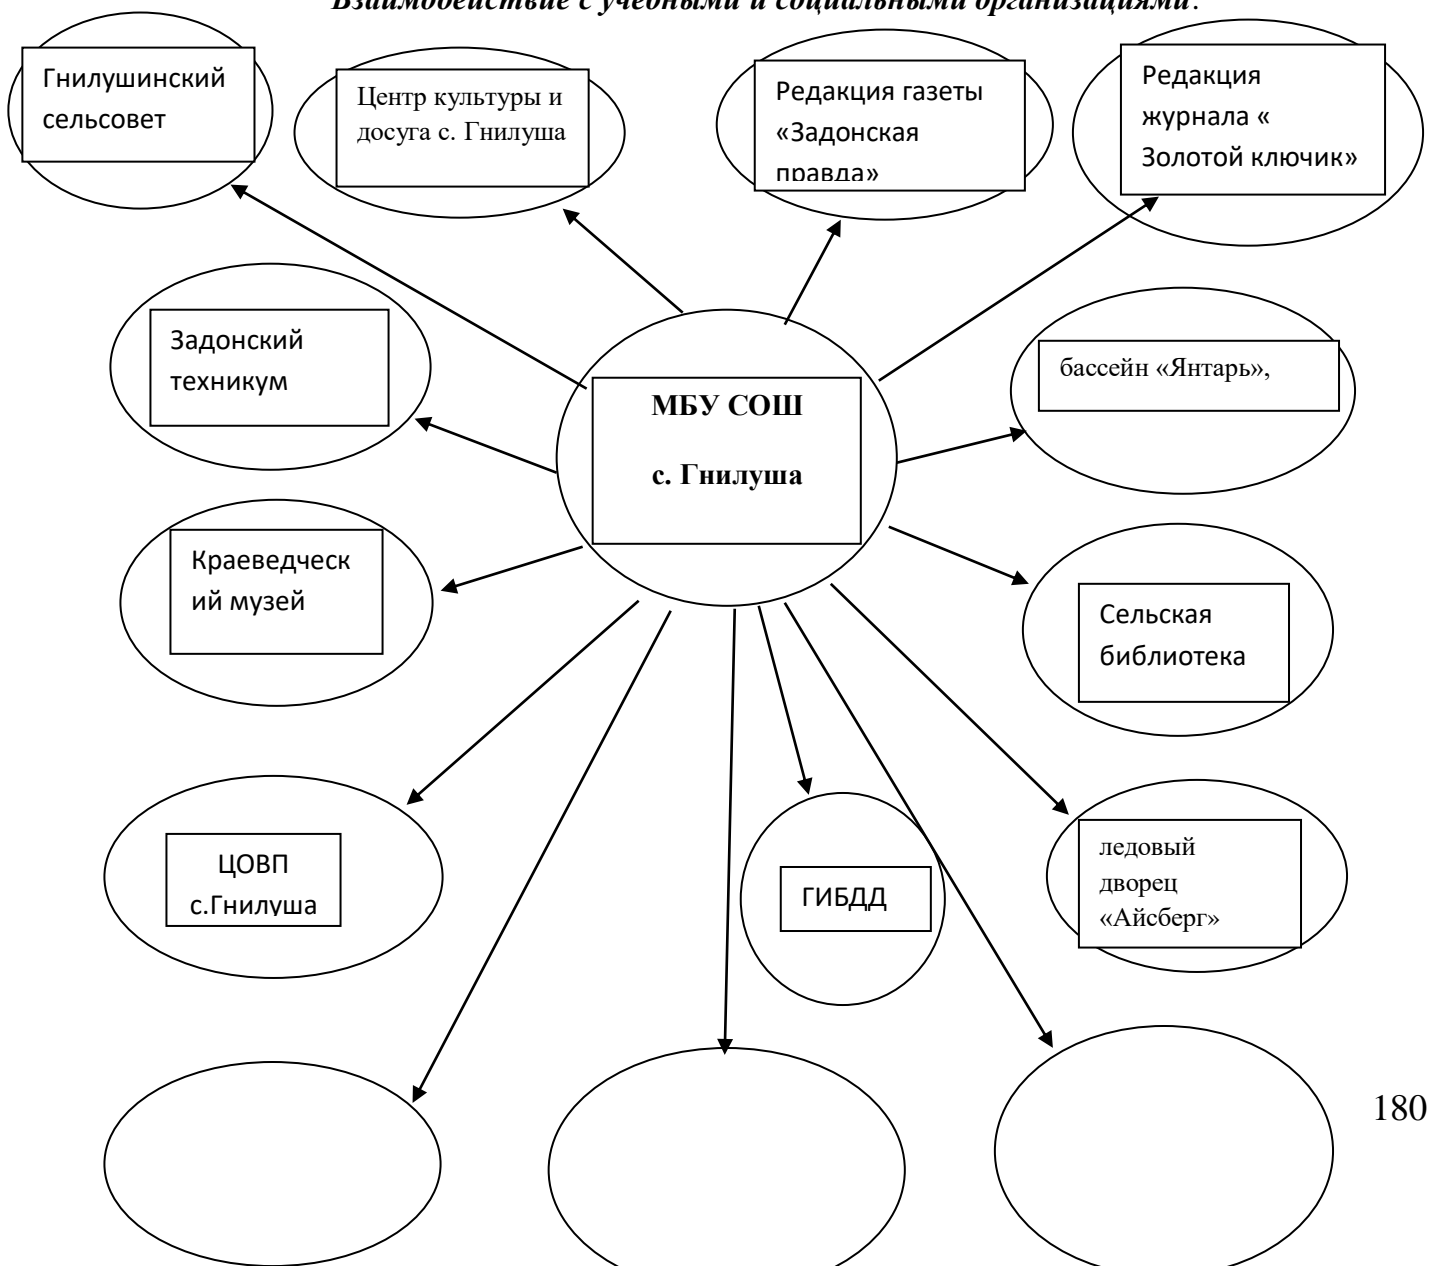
Взаимодействие с учебными и социальными организациями.

Гнилушинский сельсовет

Центр культуры и досуга с. Гнилуша

Редакция газеты «Задонская правда»

Редакция журнала « Золотой ключик»

Задонский техникум

МБУ СОШ

с. Гнилуша

бассейн «Янтарь»,

Краеведческий музей

Сельская библиотека

ЦОВП с.Гнилуша

ГИБДД

ледовый дворец «Айсберг»

180